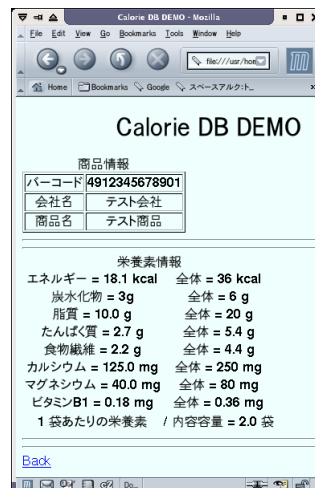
Calorie DB DEMO - Mozilla

File Edit View Go Bookmarks Tools Window Help

file:///usr/hon

Home Bookmarks Google スペースアルク:ト_

Calorie DB DEMO

商品情報

| バーコード | 4912345678901 |
|---|---|
| 会社名 | テスト会社 |
| 商品名 | テスト商品 |

栄養素情報
エネルギー = 18.1 kcal 全体 = 36 kcal
炭水化物 = 3g 全体 = 6 g
脂質 = 10.0 g 全体 = 20 g
たんぱく質 = 2.7 g 全体 = 5.4 g
食物繊維 = 2.2 g 全体 = 4.4 g
カルシウム = 125.0 mg 全体 = 250 mg
マグネシウム = 40.0 mg 全体 = 80 mg
ビタミンB1 = 0.18 mg 全体 = 0.36 mg
1 袋あたりの栄養素 / 内容容量 = 2.0 袋

Back

Do...